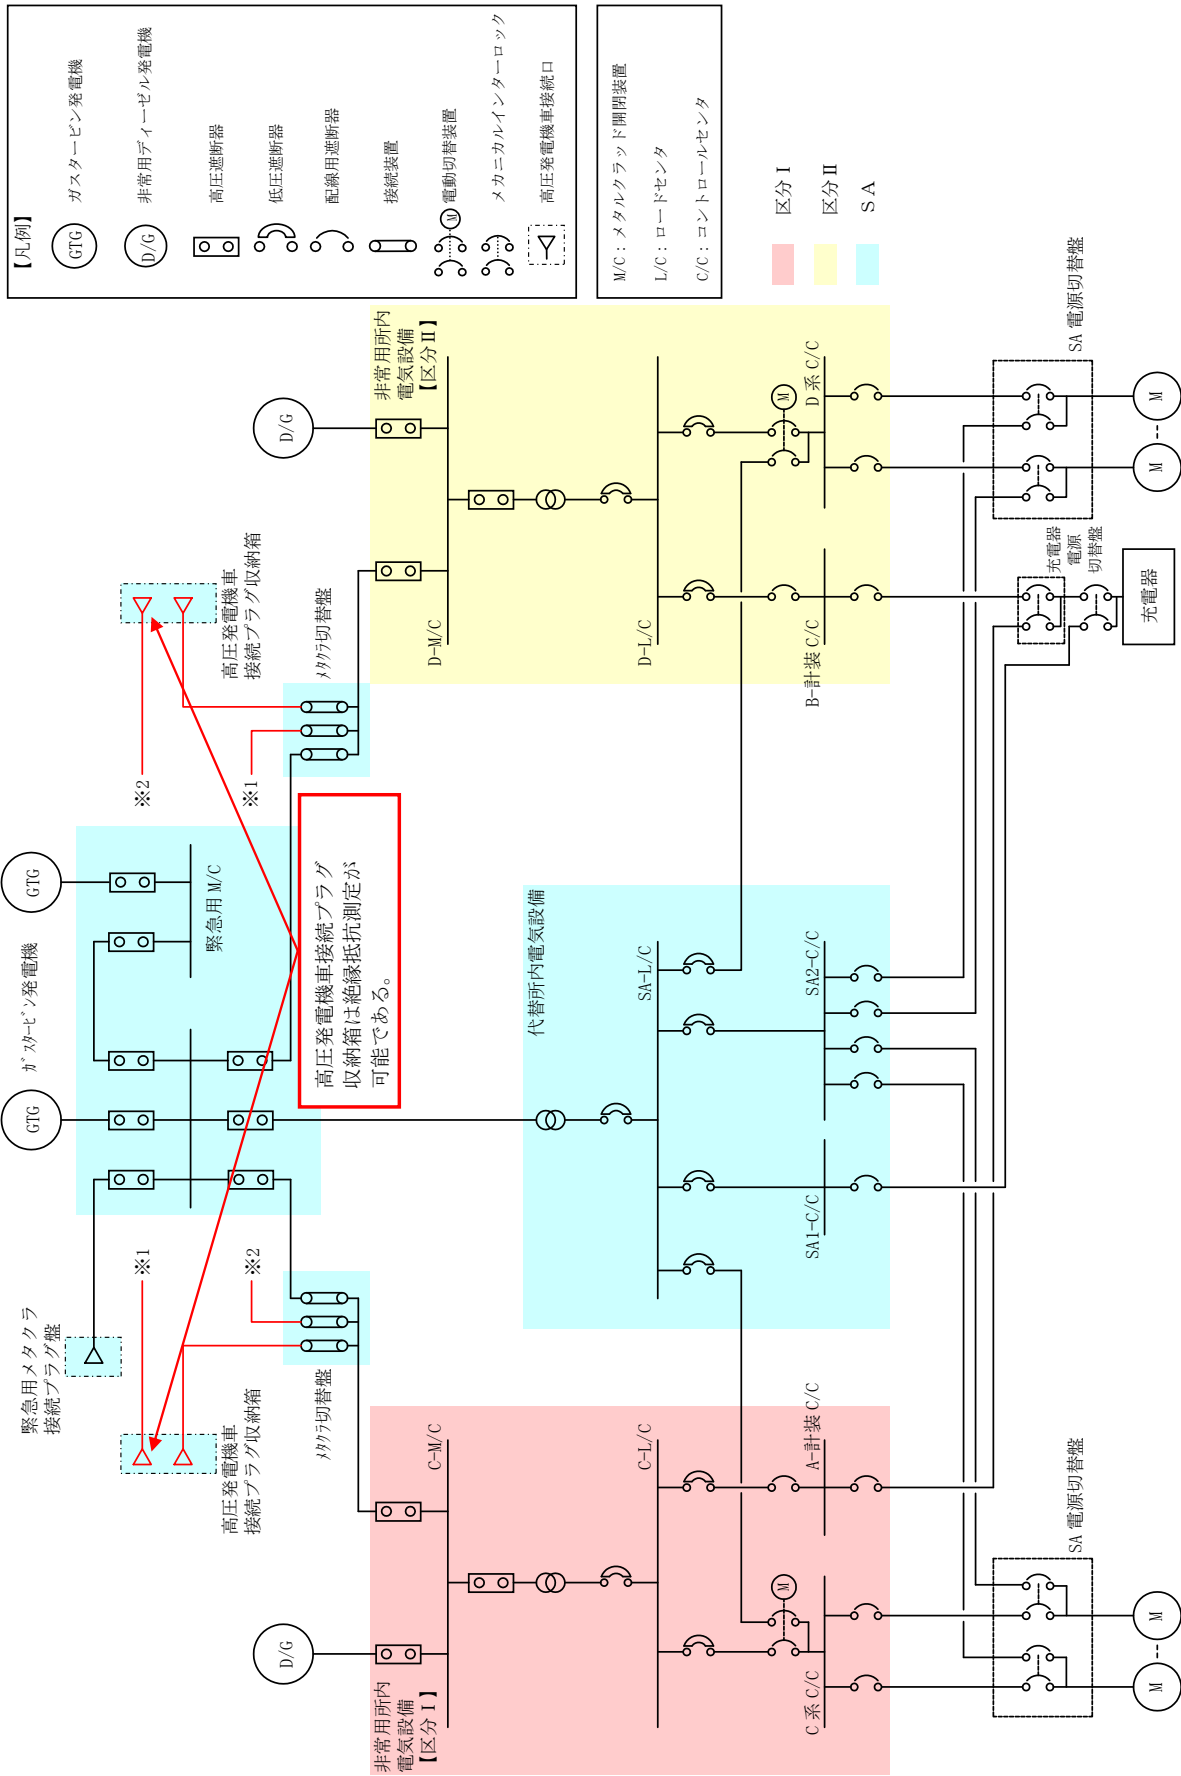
【凡例】
GTG ガスタービン発電機
D/G 非常用ディーゼル発電機
高圧遮断器
低圧遮断器
配線用遮断器
接続装置
M 電動切替装置
メカニカルインターロック
高圧発電機車接続口

M/C：メタルクラッド開閉装置
L/C：ロードセンタ
C/C：コントロールセンタ

区分Ⅰ
区分Ⅱ
SA

D/G
非常用所内電気設備【区分Ⅱ】
D-M/C
D-L/C
M
D系 C/C
B-計装 C/C
SA電源切替盤
M
M
充電器電源切替盤
充電器

高圧発電機車接続プラグ収納箱
ﾒﾀｸﾗ切替盤
※2
※1

GTG
緊急用 M/C
ｶﾞｽﾀｰﾋﾞﾝ発電機
GTG

高圧発電機車接続プラグ収納箱は絶縁抵抗測定が可能である。

代替所内電気設備
SA-L/C
SA2-C/C
SA1-C/C

※1
※2
緊急用メタクラ接続プラグ盤
高圧発電機車接続プラグ収納箱
ﾒﾀｸﾗ切替盤

D/G
非常用所内電気設備【区分Ⅰ】
C-M/C
C-L/C
M
A-計装 C/C
C系 C/C
SA電源切替盤
M
M